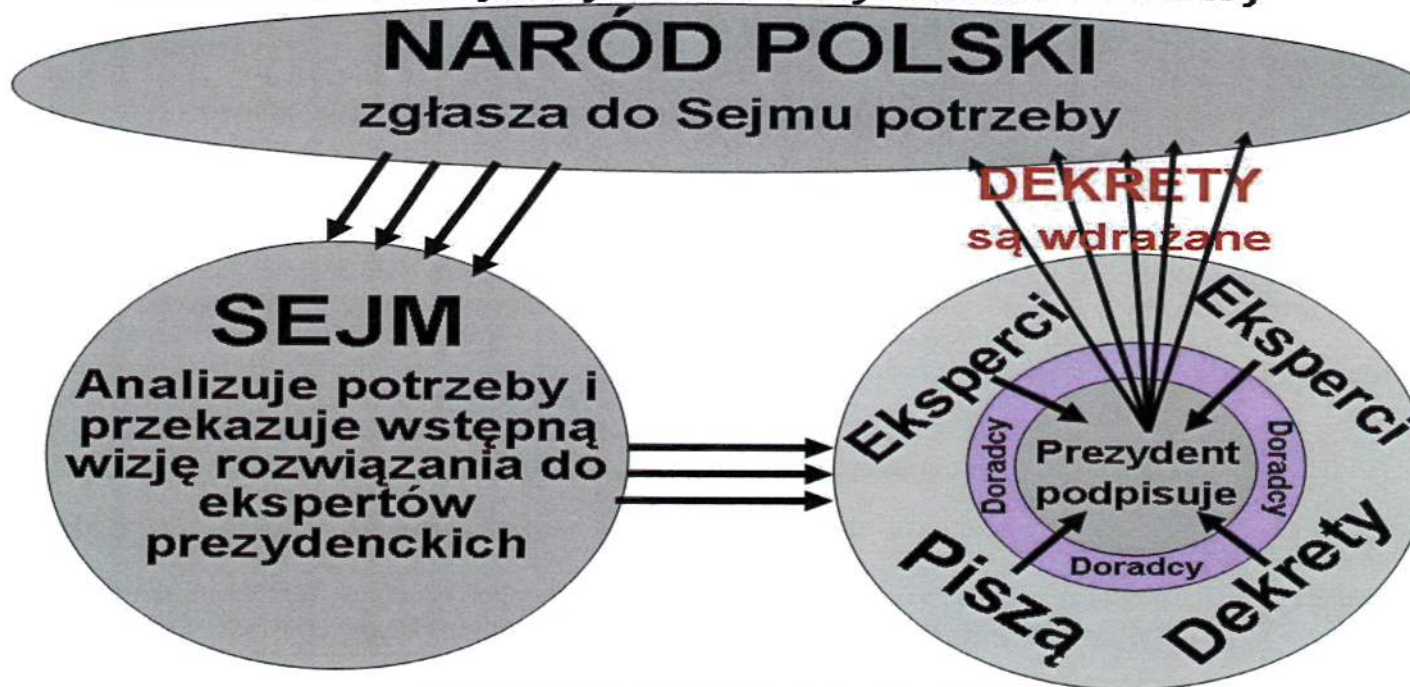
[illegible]

NARÓD POLSKI
zgłasza do Sejmu potrzeby

DEKRETY
są wdrażane

SEJM
Analizuje potrzeby i przekazuje wstępną wizję rozwiązania do ekspertów prezydenckich

Eksperci
Eksperci
Doradcy
Doradcy
Prezydent podpisuje
Doradcy
Piszą
Dekrety